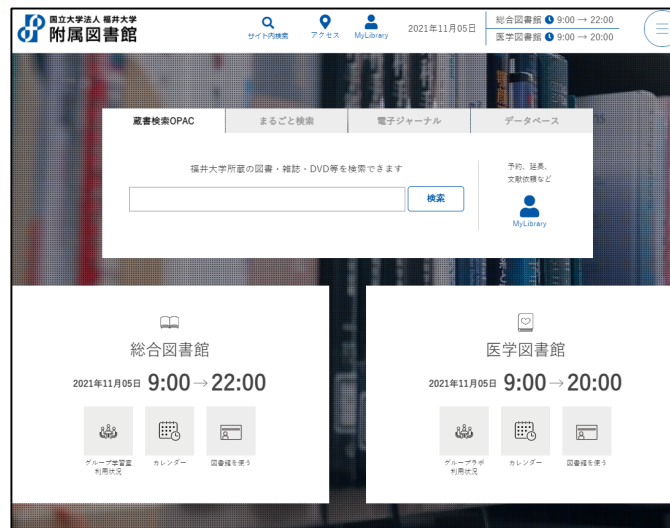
国立大学法人 福井大学
附属図書館

サイト内検索 アクセス MyLibrary 2021年11月05日 総合図書館 9:00 → 22:00 医学図書館 9:00 → 20:00

蔵書検索OPAC まるごと検索 電子ジャーナル データベース

福井大学所蔵の図書・雑誌・DVD等を検索できます

検索

予約、延長、文献依頼など

MyLibrary

総合図書館

2021年11月05日 9:00→22:00

グループ学習室利用状況 カレンダー 図書館を使う

医学図書館

2021年11月05日 9:00→20:00

グループラボ利用状況 カレンダー 図書館を使う